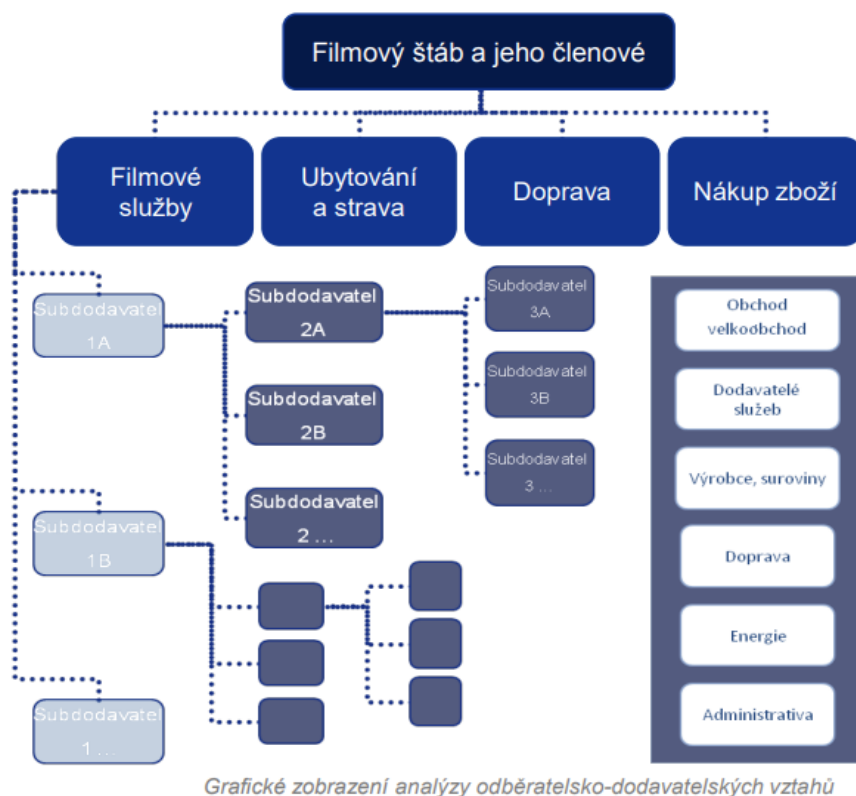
Filmový štáb a jeho členové

Filmové služby

Ubytování a strava

Doprava

Nákup zboží

Subdodavatel 1A

Subdodavatel 2A

Subdodavatel 3A

Subdodavatel 2B

Subdodavatel 3B

Subdodavatel 3 …

Subdodavatel 2 …

Subdodavatel 1B

Subdodavatel 1 …

Obchod velkoobchod

Dodavatelé služeb

Výrobce, suroviny

Doprava

Energie

Administrativa

Grafické zobrazení analýzy odběratelsko-dodavatelských vztahů